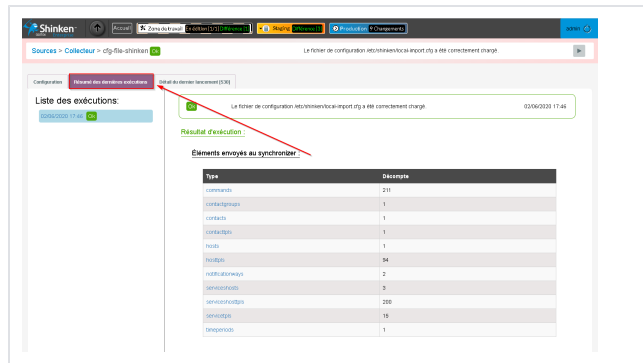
Shinken

Accueil | Zone de travail | En édition [1/1] | Différence [1] | Staging | Différence [1] | Production | Changements

admin

Sources > Collecteur > cfg-file-shinken OK

Le fichier de configuration /etc/shinken/local-import.cfg a été correctement chargé

Configuration | Résumé des dernières exécutions | Détail du dernier lancement (S30)

Liste des exécutions:

02/06/2020 17:46 OK

OK Le fichier de configuration /etc/shinken/local-import.cfg a été correctement chargé 02/06/2020 17:46

Résultat d'exécution :

Éléments envoyés au synchronizer :

| Type | Décompte |
|---|---|
| commands | 211 |
| contactgroups | 1 |
| contacts | 1 |
| contacttpls | 1 |
| hosts | 1 |
| hosttpls | 94 |
| notificationways | 2 |
| serviceshosts | 3 |
| serviceshosttpls | 200 |
| servicetpls | 19 |
| timeperiods | 1 |